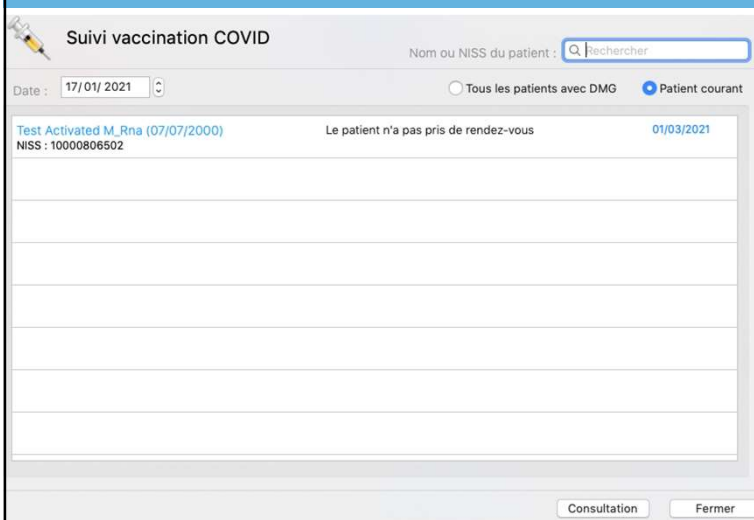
Suivi vaccination COVID

Nom ou NISS du patient : Rechercher

Date : 17/01/2021

Tous les patients avec DMG

Patient courant

Test Activated M_Rna (07/07/2000)
NISS : 10000806502

Le patient n'a pas pris de rendez-vous

01/03/2021

Consultation

Fermer